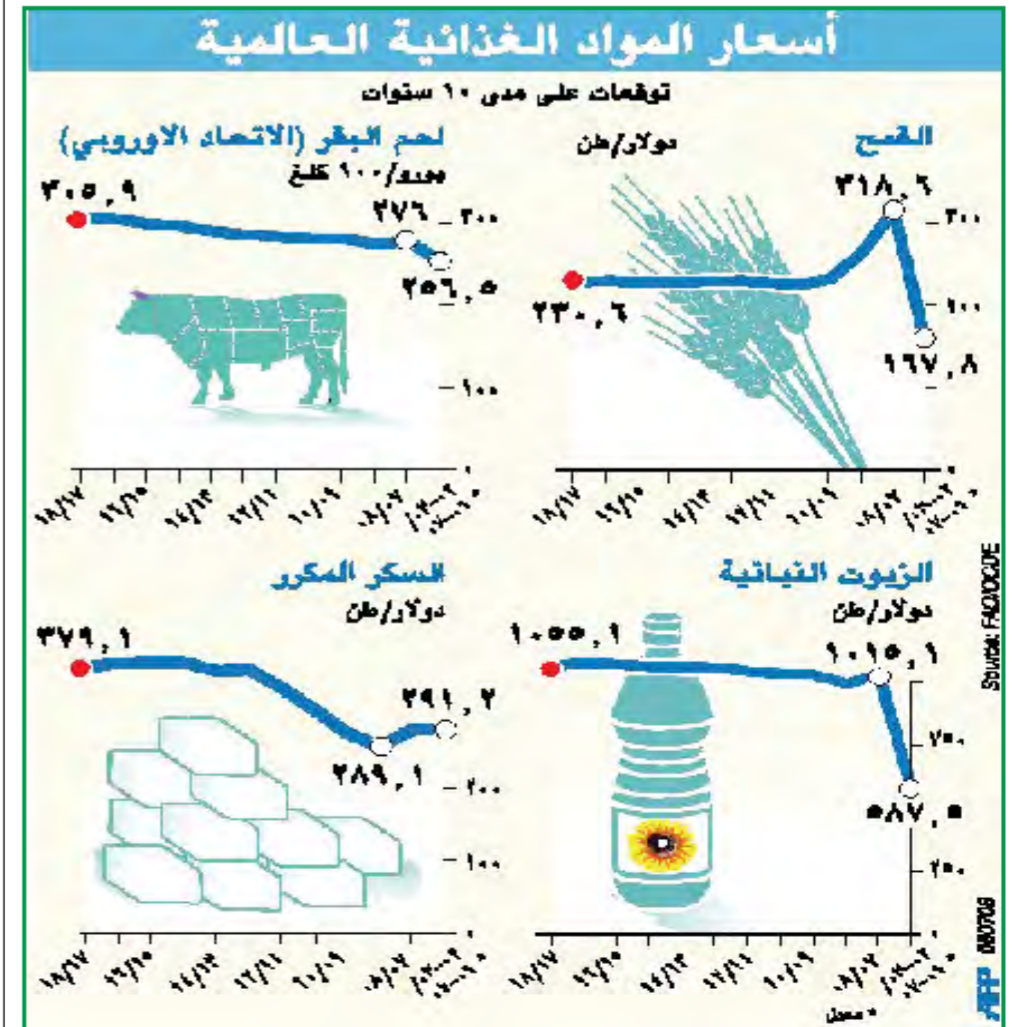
أسعار المواد الغذائية العالمية

توقعات على مدى ١٠ سنوات

القمح
دولار/طن
٣١٨,٦
٢٣٠,٦
١٦٧,٨
٣٠٠
٢٠٠
٠

لحم البقر (الاتحاد الاوروبي)
يورو/١٠٠ كلغ
٣٠٥,٩
٢٧٦
٢٥٦,٥
٣٠٠
١٠٠

١٨/٧
٩٩/٩٠
١٤/٨٣
١٢/٨١
٩٠/٠٩
٠٨/٠٧
٢٠٠٩-٢٠١٠*

الزيوت النباتية
دولار/طن
١٠٥٥,١
١٠١٥,١
٥٨٧,٥
٧٥٠
٢٥٠
٠

السكر المكرر
دولار/طن
٣٧٩,١
٢٩١,٢
٢٨٩,١
٢٠٠
١٠٠

١٨/٧
٩٩/٩٠
١٤/٨٣
١٢/٨١
٩٠/٠٩
٠٨/٠٧
٢٠٠٩-٢٠١٠*

* معدل

Source: FAO/OCDE

AFP 080708